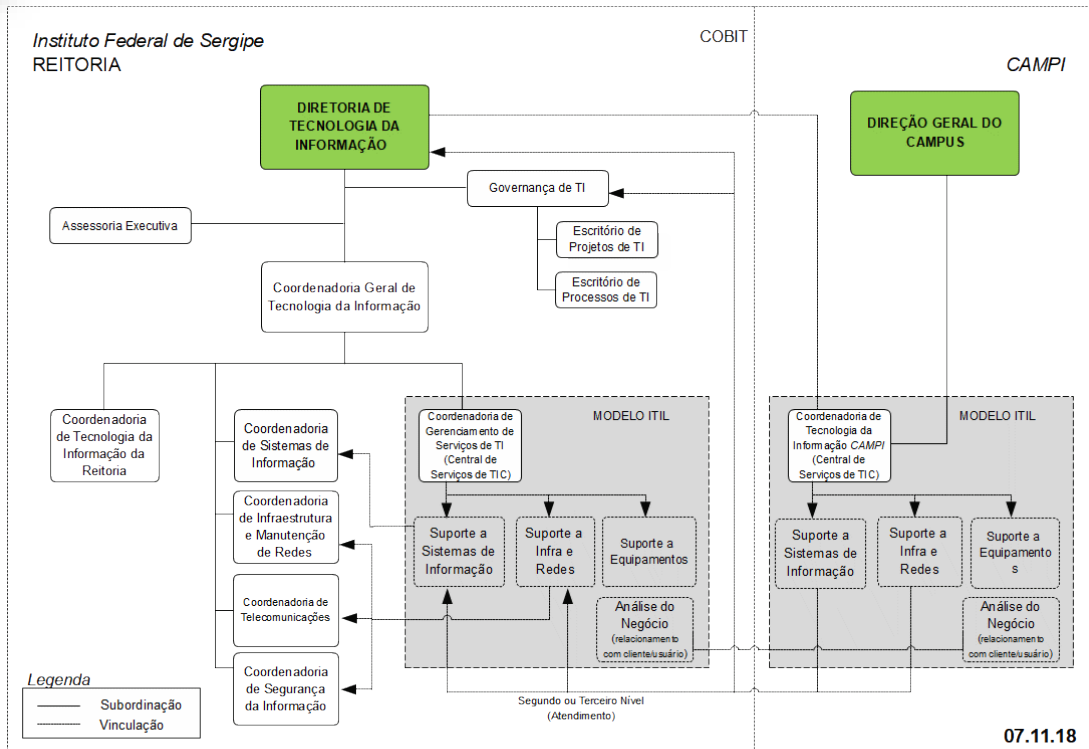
Instituto Federal de Sergipe
REITORIA

COBIT

CAMPI

DIRETORIA DE TECNOLOGIA DA INFORMAÇÃO

DIREÇÃO GERAL DO CAMPUS

Governança de TI

Assessoria Executiva

Escritório de Projetos de TI

Escritório de Processos de TI

Coordenadoria Geral de Tecnologia da Informação

Coordenadoria de Tecnologia da Informação da Reitoria

Coordenadoria de Sistemas de Informação

Coordenadoria de Infraestrutura e Manutenção de Redes

Coordenadoria de Telecomunicações

Coordenadoria de Segurança da Informação

Coordenadoria de Gerenciamento de Serviços de TI (Central de Serviços de TIC)

MODELO ITIL

Suporte a Sistemas de Informação

Suporte a Infra e Redes

Suporte a Equipamentos

Análise do Negócio (relacionamento com cliente/usuário)

Coordenadoria de Tecnologia da Informação CAMPI (Central de Serviços de TIC)

MODELO ITIL

Suporte a Sistemas de Informação

Suporte a Infra e Redes

Suporte a Equipamento s

Análise do Negócio (relacionamento com cliente/usuário)

Segundo ou Terceiro Nível (Atendimento)

Legenda
Subordinação
Vinculação

07.11.18